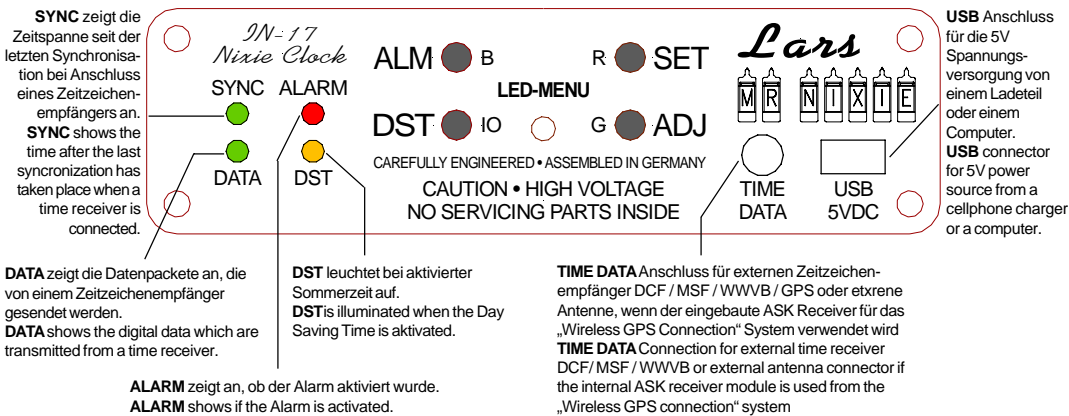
**SYNC** zeigt die Zeitspanne seit der letzten Synchronisation bei Anschluss eines Zeitzeichenempfängers an.
**SYNC** shows the time after the last syncronization has taken place when a time receiver is connected.

IN-17
Nixie Clock

SYNC ALARM

DATA DST

ALM B

R SET

LED-MENU

DST IO

G ADJ

CAREFULLY ENGINEERED • ASSEMBLED IN GERMANY

CAUTION • HIGH VOLTAGE
NO SERVICING PARTS INSIDE

Lars

M R N I X I E

TIME DATA

USB 5VDC

**USB** Anschluss für die 5V Spannungsversorgung von einem Ladeteil oder einem Computer.
**USB** connector for 5V power source from a cellphone charger or a computer.

**DATA** zeigt die Datenpackete an, die von einem Zeitzeichenempfänger gesendet werden.
**DATA** shows the digital data which are transmitted from a time receiver.

**DST** leuchtet bei aktivierter Sommerzeit auf.
**DST**is illuminated when the Day Saving Time is aktivated.

**TIME DATA** Anschluss für externen Zeitzeichenempfänger DCF / MSF / WWVB / GPS oder etxrene Antenne, wenn der eingebaute ASK Receiver für das „Wireless GPS Connection“ System verwendet wird
**TIME DATA** Connection for external time receiver DCF/ MSF / WWVB or external antenna connector if the internal ASK receiver module is used from the „Wireless GPS connection“ system

**ALARM** zeigt an, ob der Alarm aktiviert wurde.
**ALARM** shows if the Alarm is activated.